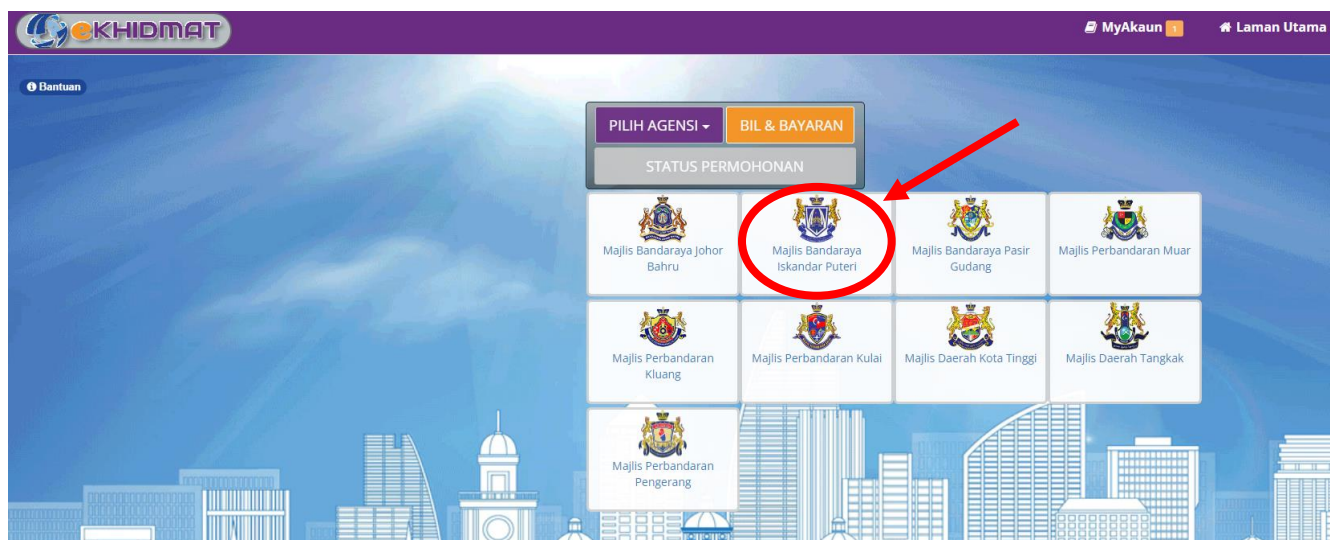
eKHIDMAT

MyAkaun 1

Laman Utama

Bantuan

PILIH AGENSI

BIL & BAYARAN

STATUS PERMOHONAN

Majlis Bandaraya Johor Bahru

Majlis Bandaraya Iskandar Puteri

Majlis Bandaraya Pasir Gudang

Majlis Perbandaran Muar

Majlis Perbandaran Kluang

Majlis Perbandaran Kulai

Majlis Daerah Kota Tinggi

Majlis Daerah Tangkak

Majlis Perbandaran Pengerang